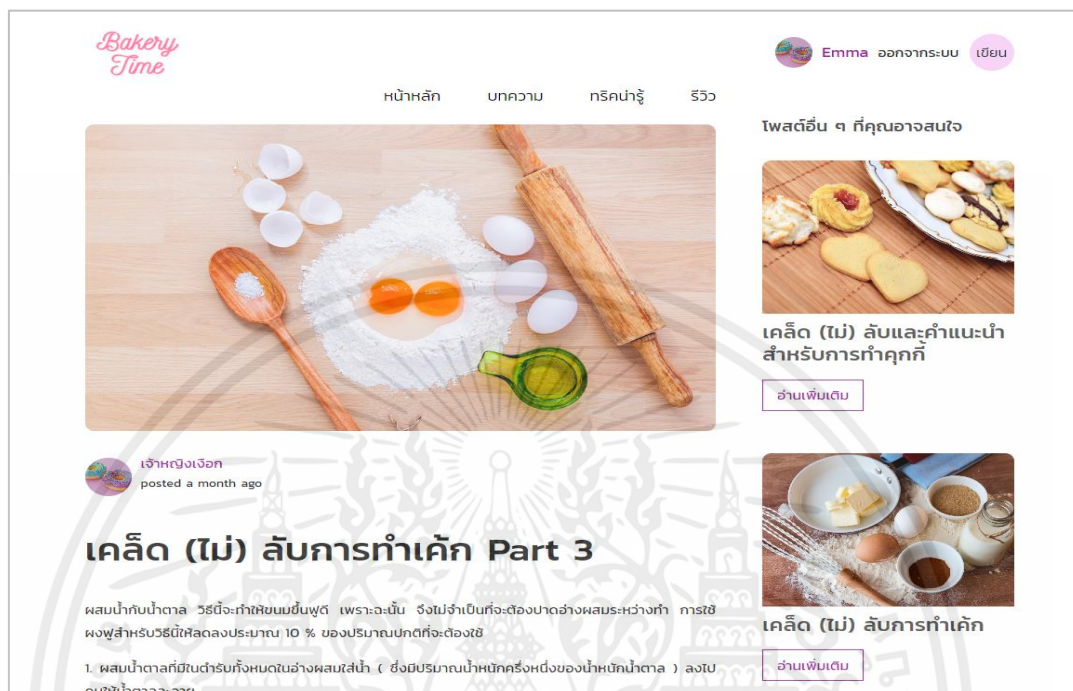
Bakery Time

Emma ออกจากระบบ เขียน

หน้าหลัก บทความ ทริคน่ารู้ รีวิว

โพสต์อื่น ๆ ที่คุณอาจสนใจ

เคล็ด (ไม่) ลับและคำแนะนำสำหรับการทำคุกกี้

อ่านเพิ่มเติม

เจ้าหญิงเงือก
posted a month ago

เคล็ด (ไม่) ลับการทำเค้ก Part 3

ผสมน้ำกับน้ำตาล วิธีนี้จะทำให้ขนมขึ้นฟูดี เพราะฉะนั้น จึงไม่จำเป็นที่จะต้องปาดอ่างผสมระหว่างทำ การใช้ผงฟูสำหรับวิธีนี้ให้ลดลงประมาณ 10 % ของปริมาณปกติที่จะต้องใช้

1. ผสมน้ำตาลที่มีในตำรับทั้งหมดในอ่างผสมใส่น้ำ ( ซึ่งมีปริมาณน้ำหนักครึ่งหนึ่งของน้ำหนักน้ำตาล ) ลงไป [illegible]

เคล็ด (ไม่) ลับการทำเค้ก

อ่านเพิ่มเติม